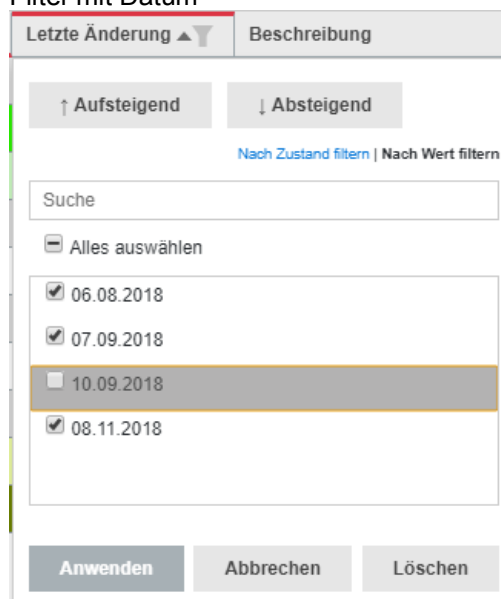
Filter mit Datum

Letzte Änderung ▲ | Beschreibung

↑ Aufsteigend ↓ Absteigend

Nach Zustand filtern | Nach Wert filtern

Suche

Alles auswählen

06.08.2018
07.09.2018
10.09.2018
08.11.2018

Anwenden Abbrechen Löschen